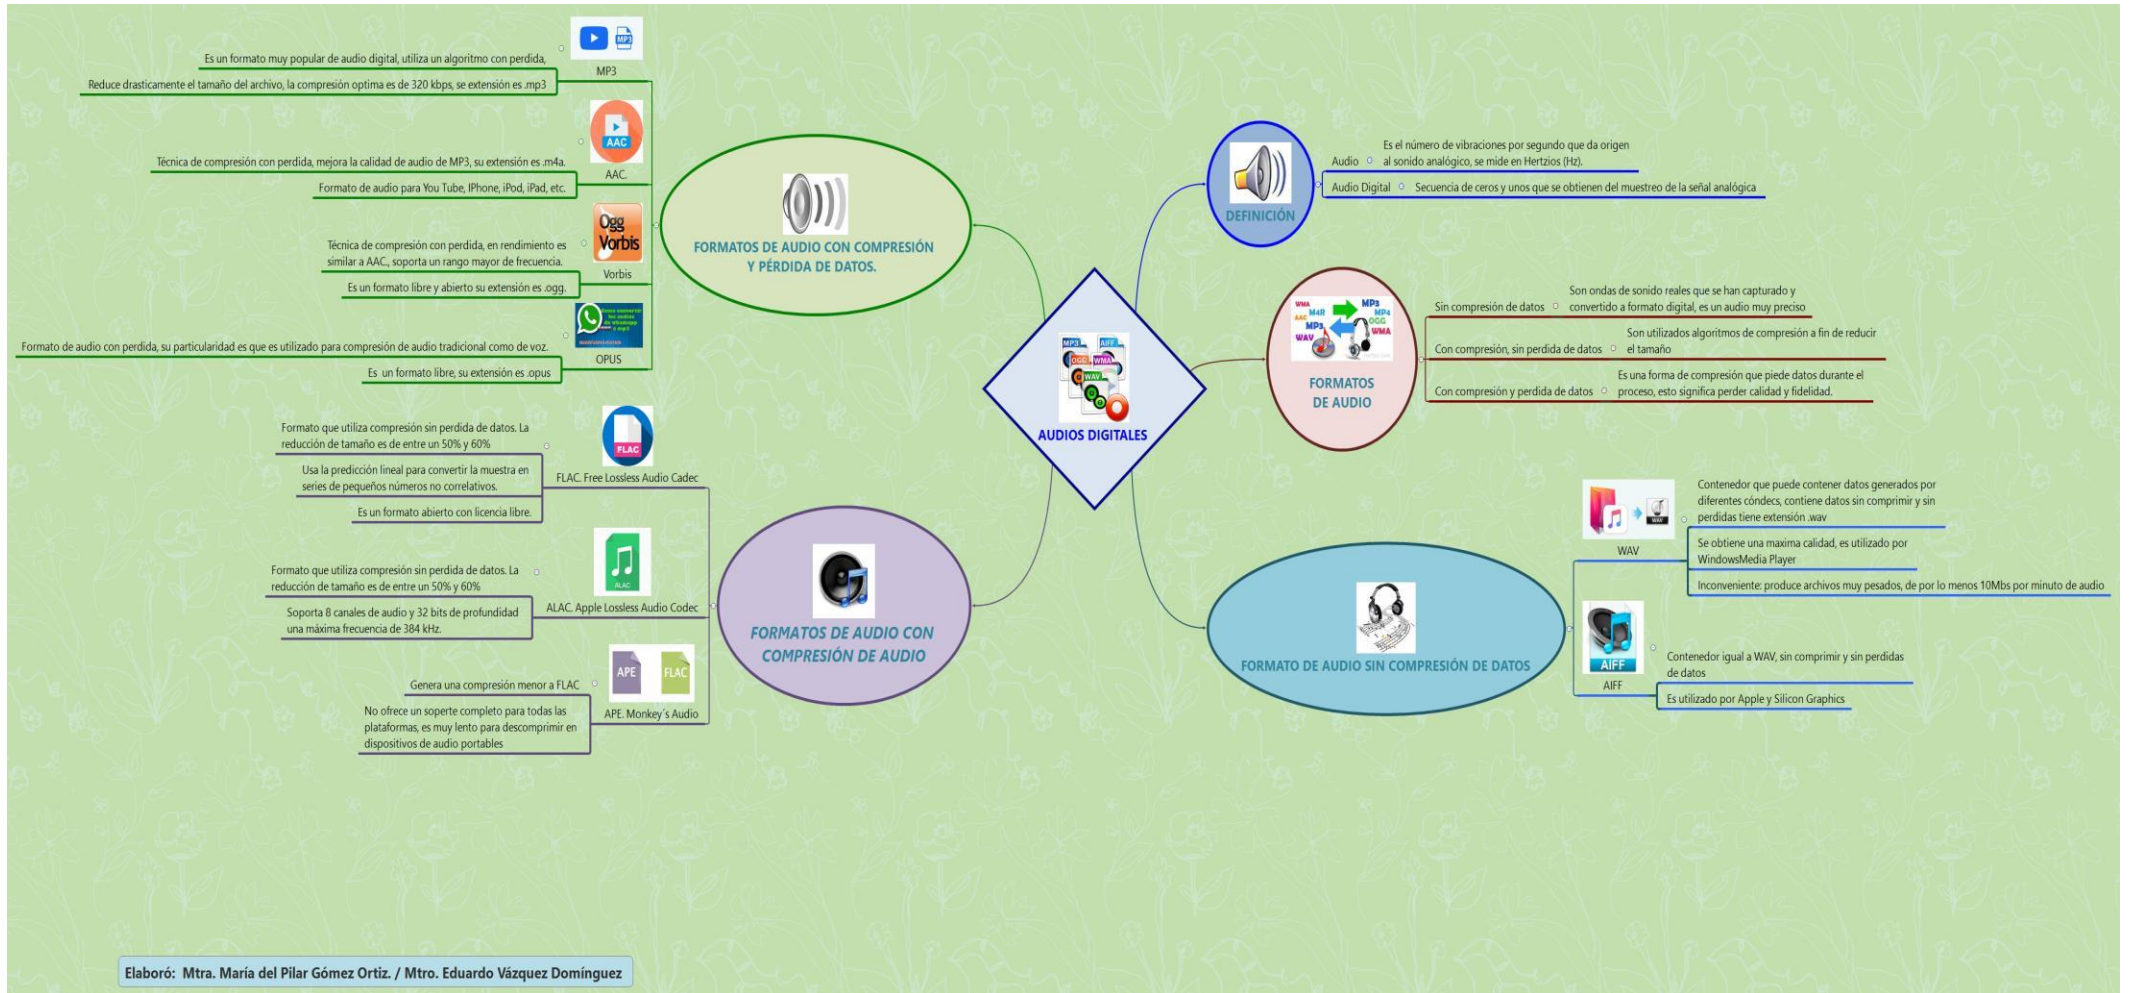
AUDIOS DIGITALES

DEFINICIÓN

Audio
Es el número de vibraciones por segundo que da origen al sonido analógico, se mide en Hertzios (Hz).

Audio Digital
Secuencia de ceros y unos que se obtienen del muestreo de la señal analógica

FORMATOS DE AUDIO

Sin compresión de datos
Son ondas de sonido reales que se han capturado y convertido a formato digital, es un audio muy preciso

Con compresión, sin perdida de datos
Son utilizados algoritmos de compresión a fin de reducir el tamaño

Con compresión y perdida de datos
Es una forma de compresión que piede datos durante el proceso, esto significa perder calidad y fidelidad.

FORMATO DE AUDIO SIN COMPRESIÓN DE DATOS

WAV
Contenedor que puede contener datos generados por diferentes cóndecs, contiene datos sin comprimir y sin perdidas tiene extensión .wav
Se obtiene una maxima calidad, es utilizado por WindowsMedia Player
Inconveniente: produce archivos muy pesados, de por lo menos 10Mbs por minuto de audio

AIFF
Contenedor igual a WAV, sin comprimir y sin perdidas de datos
Es utilizado por Apple y Silicon Graphics

FORMATOS DE AUDIO CON COMPRESIÓN Y PÉRDIDA DE DATOS.

MP3
Es un formato muy popular de audio digital, utiliza un algoritmo con perdida,
Reduce drasticamente el tamaño del archivo, la compresión optima es de 320 kbps, se extensión es .mp3

AAC
Técnica de compresión con perdida, mejora la calidad de audio de MP3, su extensión es .m4a.
Formato de audio para You Tube, IPhone, iPod, iPad, etc.

Vorbis
Técnica de compresión con perdida, en rendimiento es similar a AAC, soporta un rango mayor de frecuencia.
Es un formato libre y abierto su extensión es .ogg.

OPUS
Formato de audio con perdida, su particularidad es que es utilizado para compresión de audio tradicional como de voz.
Es un formato libre, su extensión es .opus

FORMATOS DE AUDIO CON COMPRESIÓN DE AUDIO

FLAC. Free Lossless Audio Cadec
Formato que utiliza compresión sin perdida de datos. La reducción de tamaño es de entre un 50% y 60%
Usa la predicción lineal para convertir la muestra en series de pequeños números no correlativos.
Es un formato abierto con licencia libre.

ALAC. Apple Lossless Audio Codec
Formato que utiliza compresión sin perdida de datos. La reducción de tamaño es de entre un 50% y 60%
Soporta 8 canales de audio y 32 bits de profundidad una máxima frecuencia de 384 kHz.

APE. Monkey´s Audio
Genera una compresión menor a FLAC
No ofrece un soperte completo para todas las plataformas, es muy lento para descomprimir en dispositivos de audio portables

Elaboró: Mtra. María del Pilar Gómez Ortiz. / Mtro. Eduardo Vázquez Domínguez